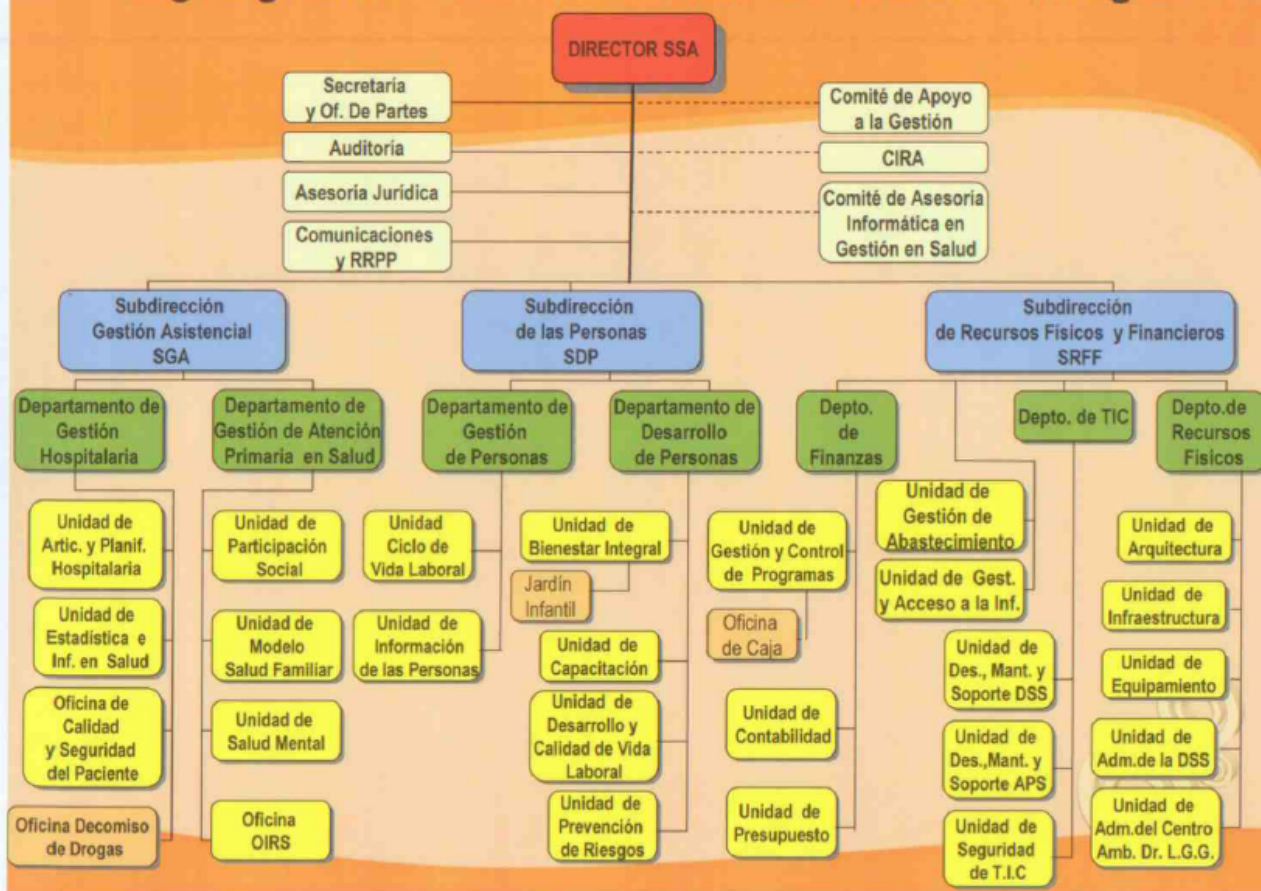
DIRECTOR SSA

Secretaría y Of. De Partes

Auditoría

Asesoría Jurídica

Comunicaciones y RRPP

Comité de Apoyo a la Gestión

CIRA

Comité de Asesoría Informática en Gestión en Salud

Subdirección Gestión Asistencial SGA

Subdirección de las Personas SDP

Subdirección de Recursos Físicos y Financieros SRFF

Departamento de Gestión Hospitalaria

Departamento de Gestión de Atención Primaria en Salud

Departamento de Gestión de Personas

Departamento de Desarrollo de Personas

Depto. de Finanzas

Depto. de TIC

Depto.de Recursos Físicos

Unidad de Artic. y Planif. Hospitalaria

Unidad de Estadística e Inf. en Salud

Oficina de Calidad y Seguridad del Paciente

Oficina Decomiso de Drogas

Unidad de Participación Social

Unidad de Modelo Salud Familiar

Unidad de Salud Mental

Oficina OIRS

Unidad Ciclo de Vida Laboral

Unidad de Información de las Personas

Unidad de Bienestar Integral

Jardín Infantil

Unidad de Capacitación

Unidad de Desarrollo y Calidad de Vida Laboral

Unidad de Prevención de Riesgos

Unidad de Gestión y Control de Programas

Oficina de Caja

Unidad de Contabilidad

Unidad de Presupuesto

Unidad de Gestión de Abastecimiento

Unidad de Gest. y Acceso a la Inf.

Unidad de Des., Mant. y Soporte DSS

Unidad de Des.,Mant. y Soporte APS

Unidad de Seguridad de T.I.C

Unidad de Arquitectura

Unidad de Infraestructura

Unidad de Equipamiento

Unidad de Adm.de la DSS

Unidad de Adm.del Centro Amb. Dr. L.G.G.